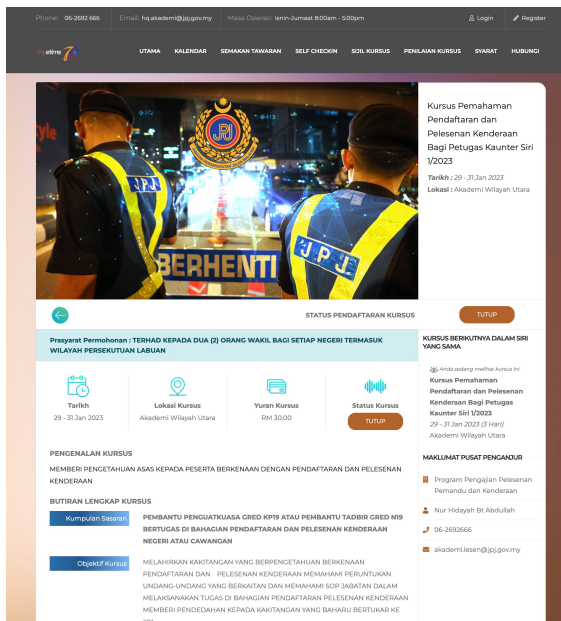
Phone: 06-2692 666 Email: hq.akademi@jpj.gov.my Masa Operasi: Isnin-Jumaat 8:00am - 5:00pm

Login Register

UTAMA KALENDAR SEMAKAN TAWARAN SELF CHECKIN SIJIL KURSUS PENILAIAN KURSUS SYARAT HUBUNGI

JPJ

JPJ

BERHENTI

J.P.J.

Kursus Pemahaman Pendaftaran dan Pelesenan Kenderaan Bagi Petugas Kaunter Siri 1/2023

Tarikh : 29 - 31 Jan 2023
Lokasi : Akademi Wilayah Utara

STATUS PENDAFTARAN KURSUS TUTUP

Prasyarat Permohonan : TERHAD KEPADA DUA (2) ORANG WAKIL BAGI SETIAP NEGERI TERMASUK WILAYAH PERSEKUTUAN LABUAN

Tarikh
29 - 31 Jan 2023

Lokasi Kursus
Akademi Wilayah Utara

Yuran Kursus
RM 30.00

Status Kursus
TUTUP

PENGENALAN KURSUS

MEMBERI PENGETAHUAN ASAS KEPADA PESERTA BERKENAAN DENGAN PENDAFTARAN DAN PELESENAN KENDERAAN

BUTIRAN LENGKAP KURSUS

Kumpulan Sasaran

PEMBANTU PENGUATKUASA GRED KP19 ATAU PEMBANTU TADBIR GRED N19 BERTUGAS DI BAHAGIAN PENDAFTARAN DAN PELESENAN KENDERAAN NEGERI ATAU CAWANGAN

Objektif Kursus

MELAHIRKAN KAKITANGAN YANG BERPENGETAHUAN BERKENAAN PENDAFTARAN DAN PELESENAN KENDERAAN MEMAHAMI PERUNTUKAN UNDANG-UNDANG YANG BERKAITAN DAN MEMAHAMI SOP JABATAN DALAM MELAKSANAKAN TUGAS DI BAHAGIAN PENDAFTARAN PELESENAN KENDERAAN MEMBERI PENDEDAHAN KEPADA KAKITANGAN YANG BAHARU BERTUKAR KE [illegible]

KURSUS BERIKUTNYA DALAM SIRI YANG SAMA

Anda sedang melihat kursus ini
Kursus Pemahaman Pendaftaran dan Pelesenan Kenderaan Bagi Petugas Kaunter Siri 1/2023
29 - 31 Jan 2023 (3 Hari)
Akademi Wilayah Utara

MAKLUMAT PUSAT PENGANJUR

Program Pengajian Pelesenan Pemandu dan Kenderaan

Nur Hidayah Bt Abdullah

06-2692666

akademi.lesen@jpj.gov.my